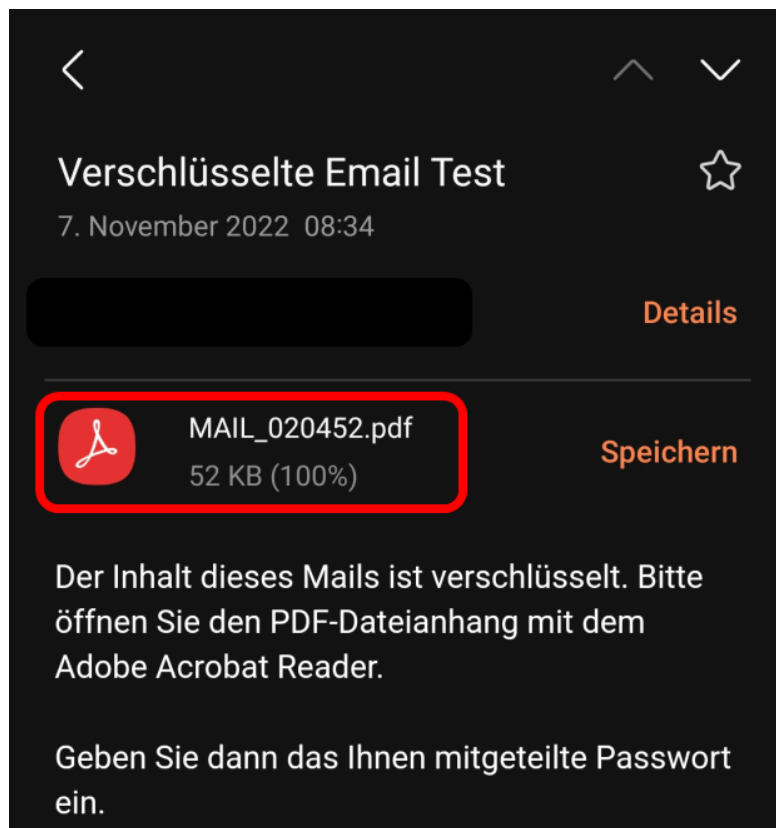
Verschlüsselte Email Test

7. November 2022 08:34

Details

MAIL_020452.pdf
52 KB (100%)

Speichern

Der Inhalt dieses Mails ist verschlüsselt. Bitte öffnen Sie den PDF-Dateianhang mit dem Adobe Acrobat Reader.

Geben Sie dann das Ihnen mitgeteilte Passwort ein.